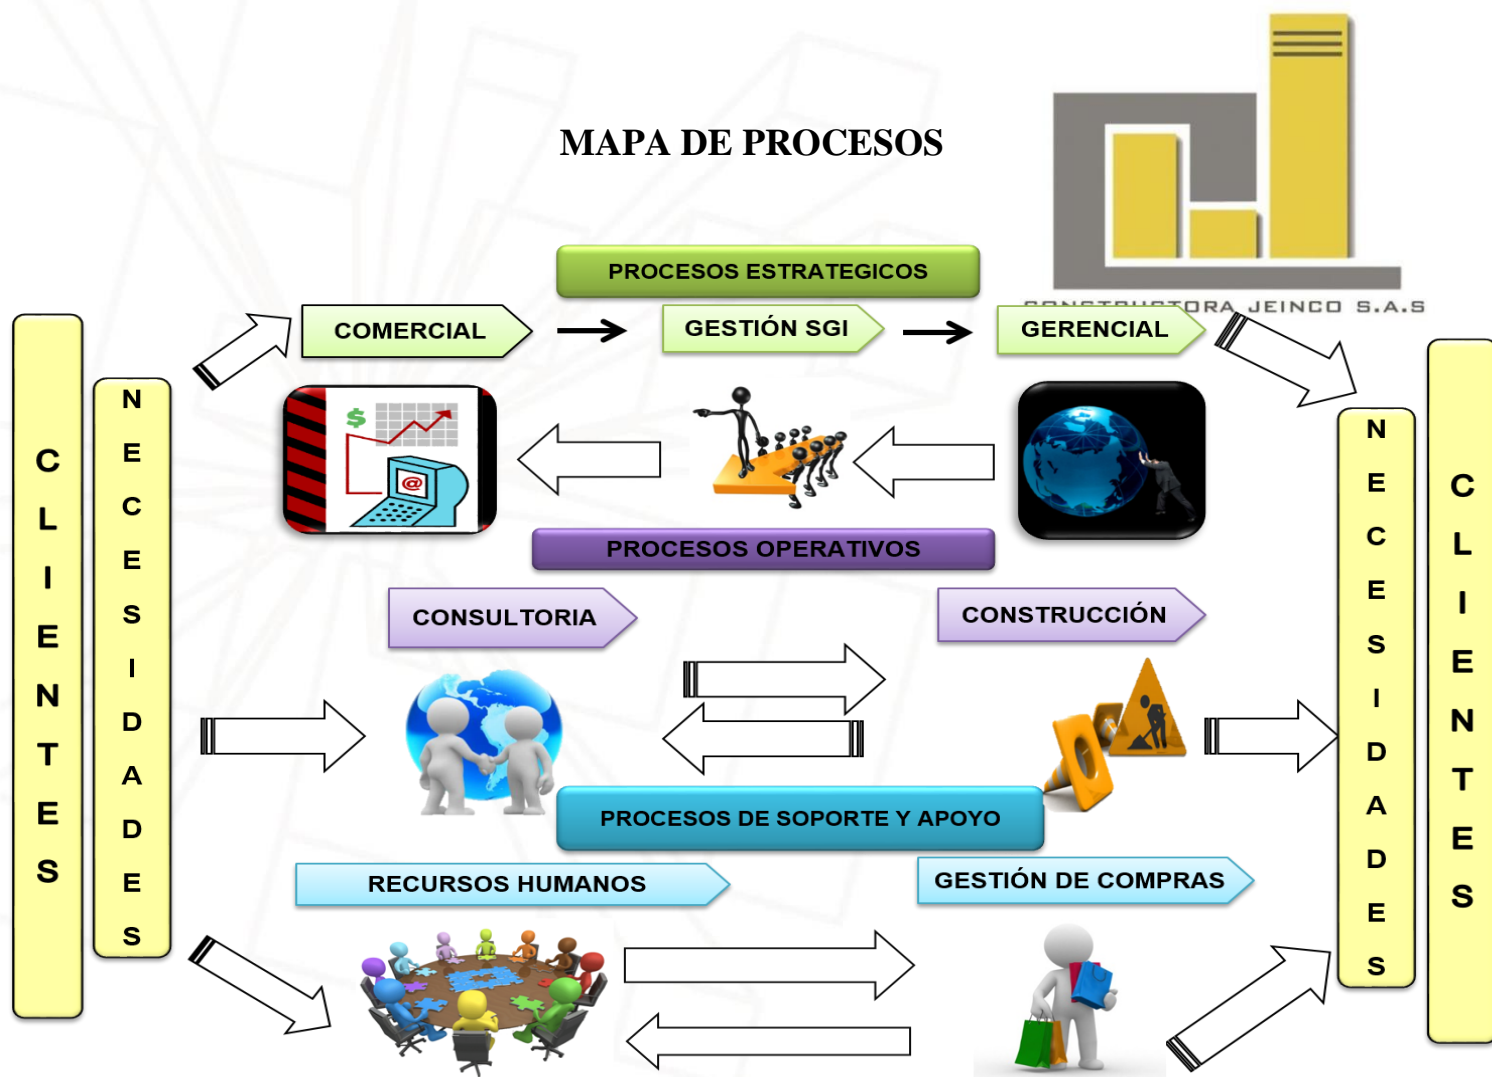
MAPA DE PROCESOS

CONSTRUCTORA JEINCO S.A.S

CLIENTES

NECESIDADES

PROCESOS ESTRATEGICOS

COMERCIAL

GESTIÓN SGI

GERENCIAL

$

@

PROCESOS OPERATIVOS

CONSULTORIA

CONSTRUCCIÓN

PROCESOS DE SOPORTE Y APOYO

RECURSOS HUMANOS

GESTIÓN DE COMPRAS

NECESIDADES

CLIENTES